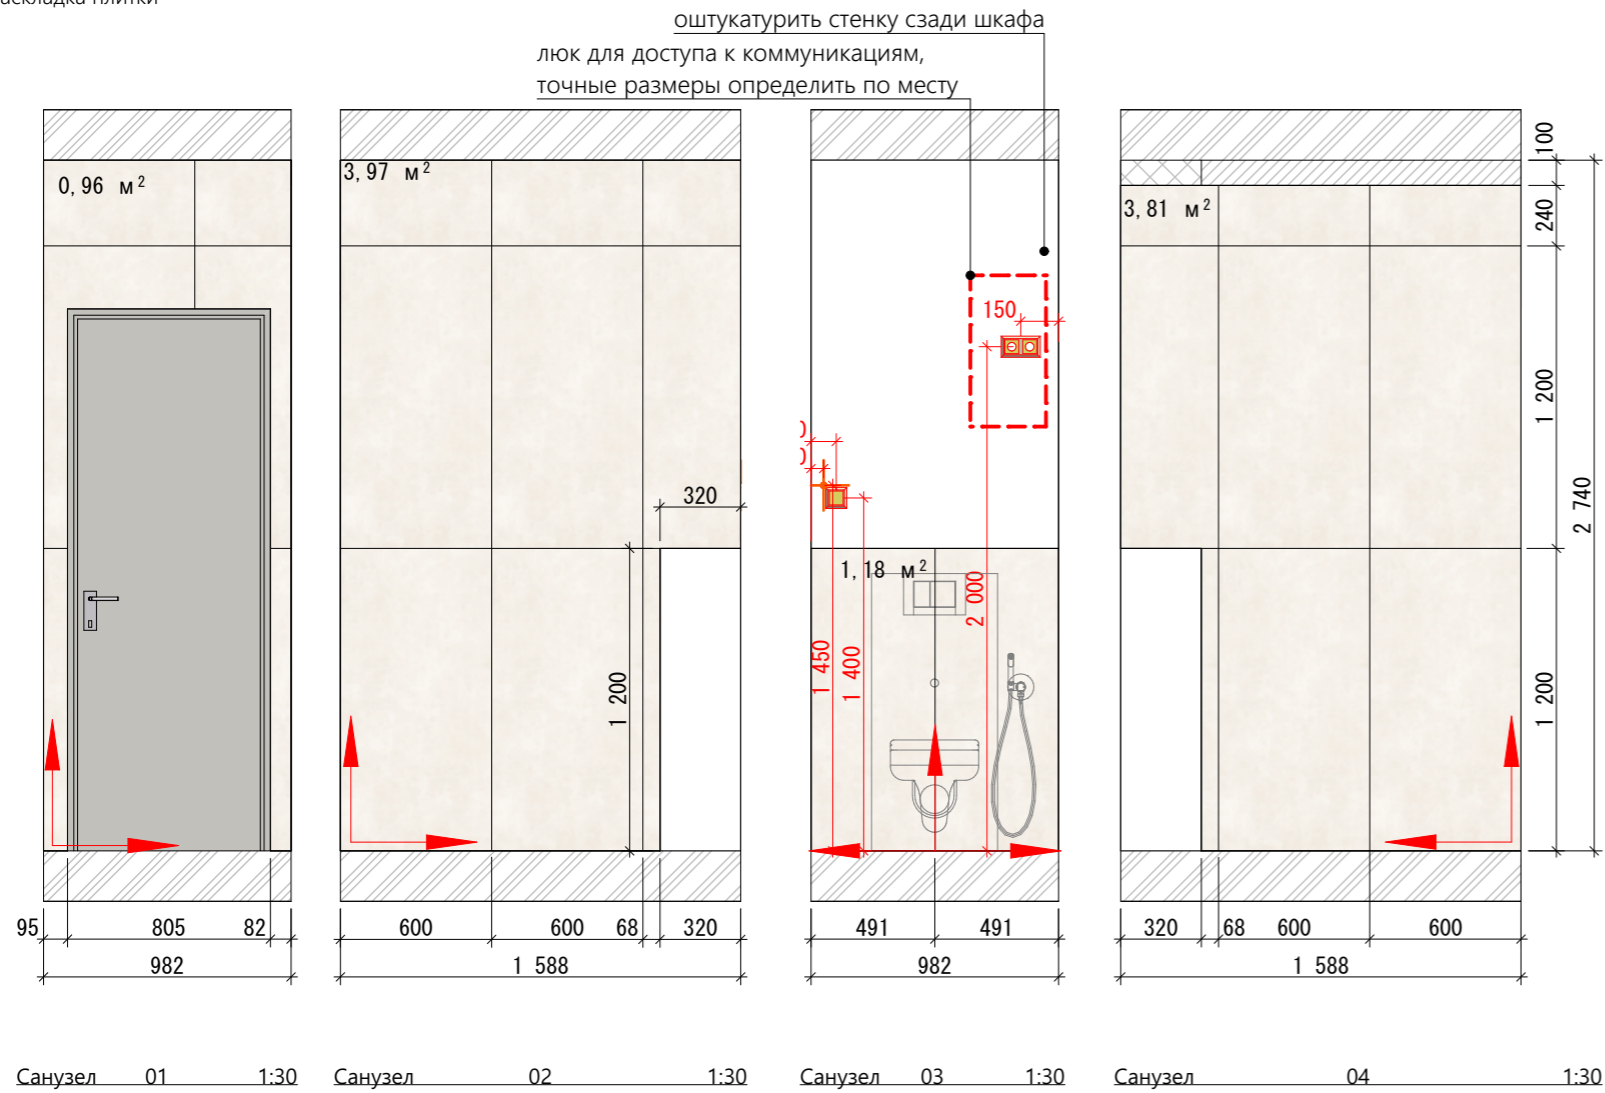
аскладка плитки

оштукатурить стенку сзади шкафа

люк для доступа к коммуникациям, точные размеры определить по месту

0, 96 м$^2$

3, 97 м$^2$

150

320

1, 18 м$^2$

2 000

1 450

1 400

1 200

3, 81 м$^2$

100

240

1 200

2 740

1 200

95 805 82

982

600 600 68 320

1 588

491 491

982

320 68 600 600

1 588

Санузел 01 1:30

Санузел 02 1:30

Санузел 03 1:30

Санузел 04 1:30